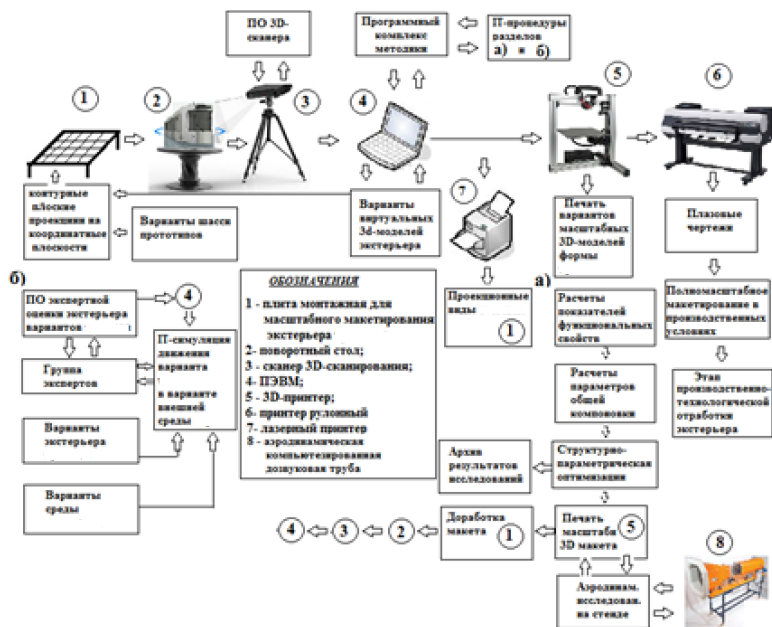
ПО 3D-сканера

Программный комплекс методики

П-процедуры разделов
а) и б)

1

2

3

4

5

6

контурные плоские проекции на координатные плоскости

Варианты шасси прототипов

Варианты виртуальных 3d-моделей экстерьера

7

Печать вариантов масштабных 3D-моделей формы

Плазовые чертежи

б)

ПО экспертной оценки экстерьера вариантов

4

П-симуляция движения варианта в варианте внешней среды

Группа экспертов

Варианты экстерьера

Варианты среды

ОБОЗНАЧЕНИЯ

1 - плита монтажная для масштабного макетирования экстерьера
2- поворотный стол;
3 - сканер 3D-сканирования;
4 - ПЭВМ;
5 - 3D-принтер;
6- принтер рулонный
7- лазерный принтер
8 - аэродинамическая компьютеризированная дозвуковая труба

Проекционные виды

1

а)

Расчеты показателей функциональных свойств

Расчеты параметров общей компоновки

Полномасштабное макетирование в производственных условиях

Этап производственно-технологической отработки экстерьера

Архив результатов исследований

Структурно-параметрическая оптимизация

4 3 2

Доработка макета 1

Печать масштаба 3D макета 5

8

Аэродинам. исследован. на стенде